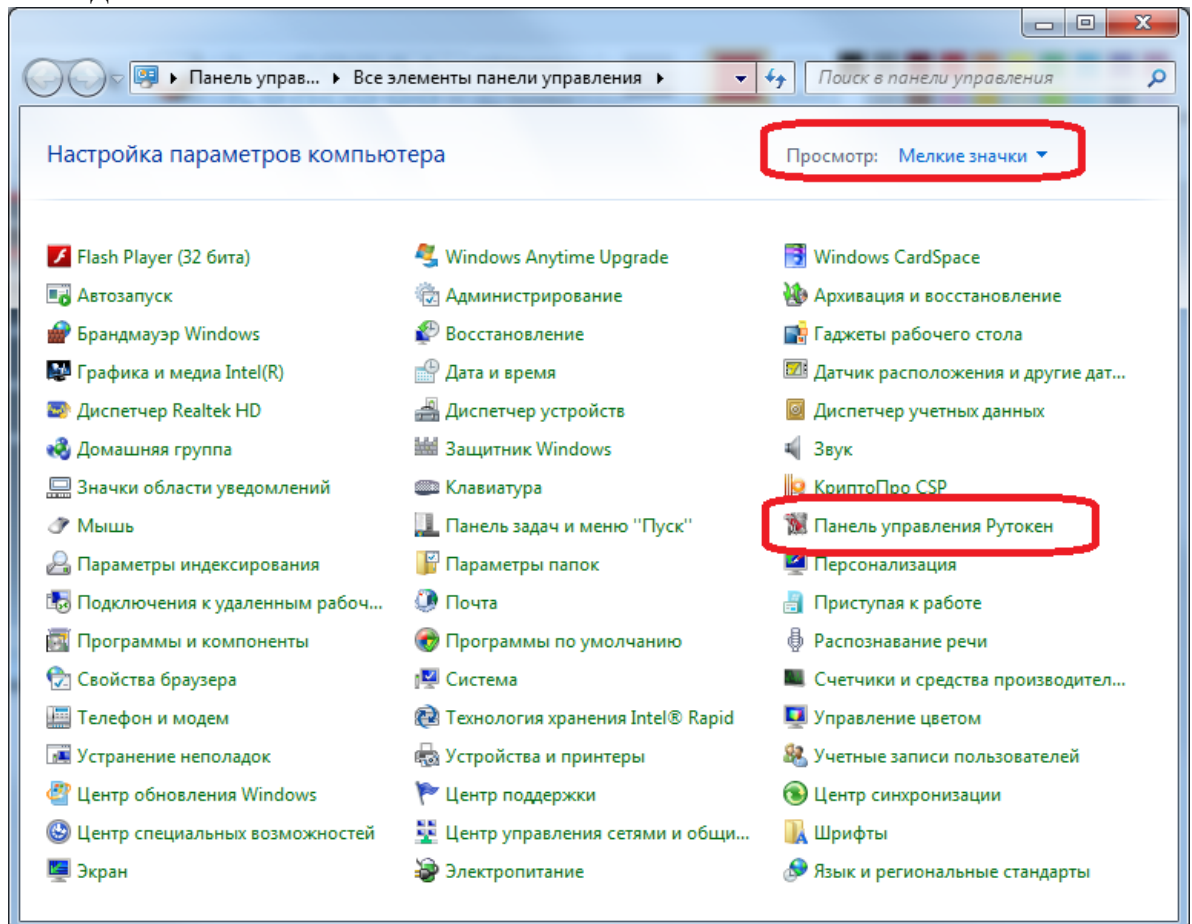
▸ Панель управ... ▸ Все элементы панели управления ▸

Поиск в панели управления

Настройка параметров компьютера

Просмотр: Мелкие значки ▾

Flash Player (32 бита)
Автозапуск
Брандмауэр Windows
Графика и медиа Intel(R)
Диспетчер Realtek HD
Домашняя группа
Значки области уведомлений
Мышь
Параметры индексирования
Подключения к удаленным рабоч...
Программы и компоненты
Свойства браузера
Телефон и модем
Устранение неполадок
Центр обновления Windows
Центр специальных возможностей
Экран

Windows Anytime Upgrade
Администрирование
Восстановление
Дата и время
Диспетчер устройств
Защитник Windows
Клавиатура
Панель задач и меню "Пуск"
Параметры папок
Почта
Программы по умолчанию
Система
Технология хранения Intel® Rapid
Устройства и принтеры
Центр поддержки
Центр управления сетями и общи...
Электропитание

Windows CardSpace
Архивация и восстановление
Гаджеты рабочего стола
Датчик расположения и другие дат...
Диспетчер учетных данных
Звук
КриптоПро CSP
Панель управления Рутокен
Персонализация
Приступая к работе
Распознавание речи
Счетчики и средства производител...
Управление цветом
Учетные записи пользователей
Центр синхронизации
Шрифты
Язык и региональные стандарты